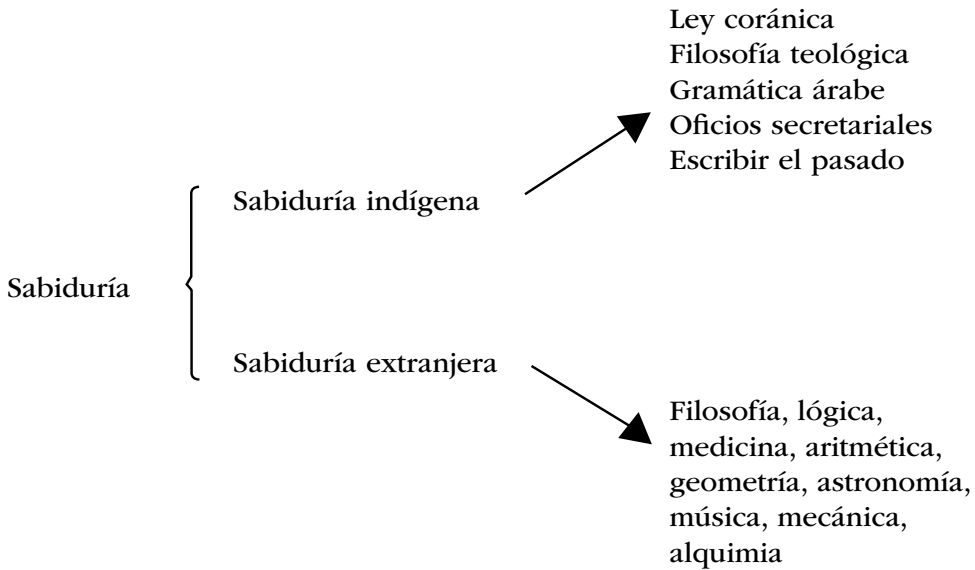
Sabiduría

Sabiduría indígena

Ley coránica
Filosofía teológica
Gramática árabe
Oficios secretariales
Escribir el pasado

Sabiduría extranjera

Filosofía, lógica, medicina, aritmética, geometría, astronomía, música, mecánica, alquimia